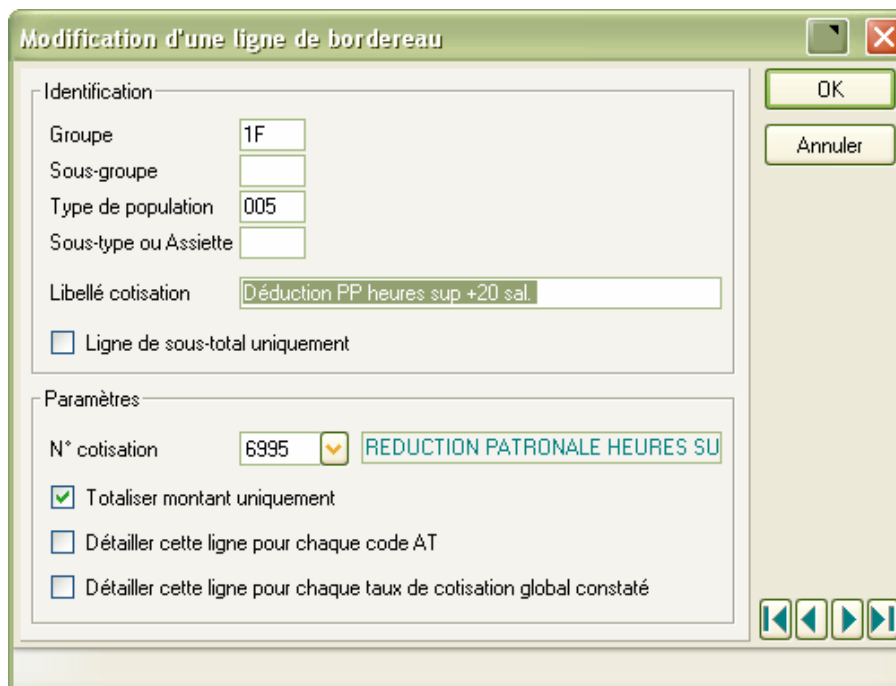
Modification d'une ligne de bordereau

Identification

Groupe 1F

Sous-groupe

Type de population 005

Sous-type ou Assiette

Libellé cotisation Déduction PP heures sup +20 sal.

Ligne de sous-total uniquement

Paramètres

N° cotisation 6995 REDUCTION PATRONALE HEURES SU

Totaliser montant uniquement

Détailler cette ligne pour chaque code AT

Détailler cette ligne pour chaque taux de cotisation global constaté

OK

Annuler